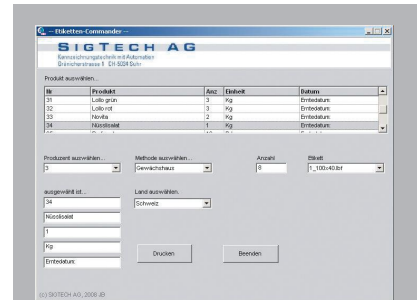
-- Etiketten-Commander --

SIGTECH AG
Kennzeichnungstechnik mit Automation
Grünichenstrasse 8 CH-5034 Suhr

Produkt auswählen...

| Nr | Produkt | Anz | Einheit | Datum |
|---|---|---|---|---|
| 31 | Lollo grün | 3 | Kg | Erntedatum: |
| 32 | Lollo rot | 3 | Kg | Erntedatum: |
| 33 | Novita | 2 | Kg | Erntedatum: |
| 34 | Nüsslisalat | 1 | Kg | Erntedatum: |

Produzent auswählen...
3

Methode auswählen...
Gewächshaus

Anzahl
8

Etikett
1_100x40.lbl

ausgewählt ist...
34
Nüsslisalat
1
Kg
Erntedatum:

Land auswählen.
Schweiz

Drucken

Beenden

(c) SIGTECH AG, 2006 JB